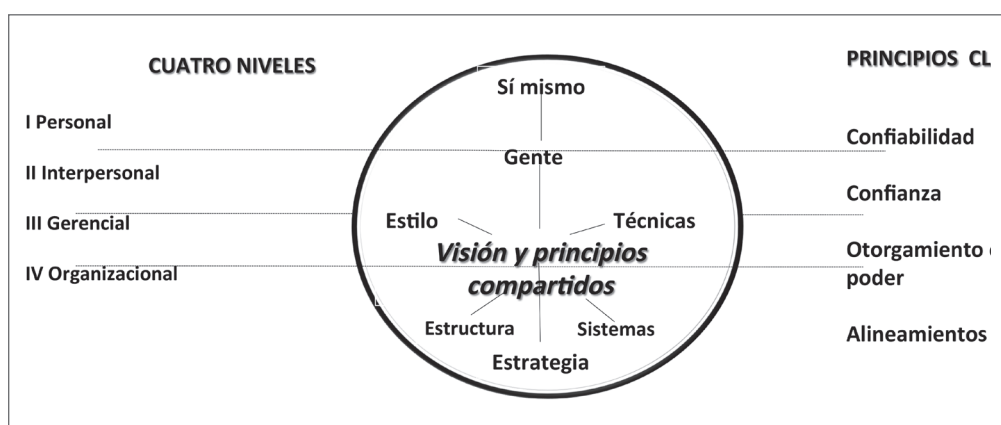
CUATRO NIVELES

I Personal

II Interpersonal

III Gerencial

IV Organizacional

Sí mismo

Gente

Estilo

Técnicas

Visión y principios compartidos

Estructura

Sistemas

Estrategia

PRINCIPIOS CL

Confiabilidad

Confianza

Otorgamiento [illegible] poder

Alineamientos